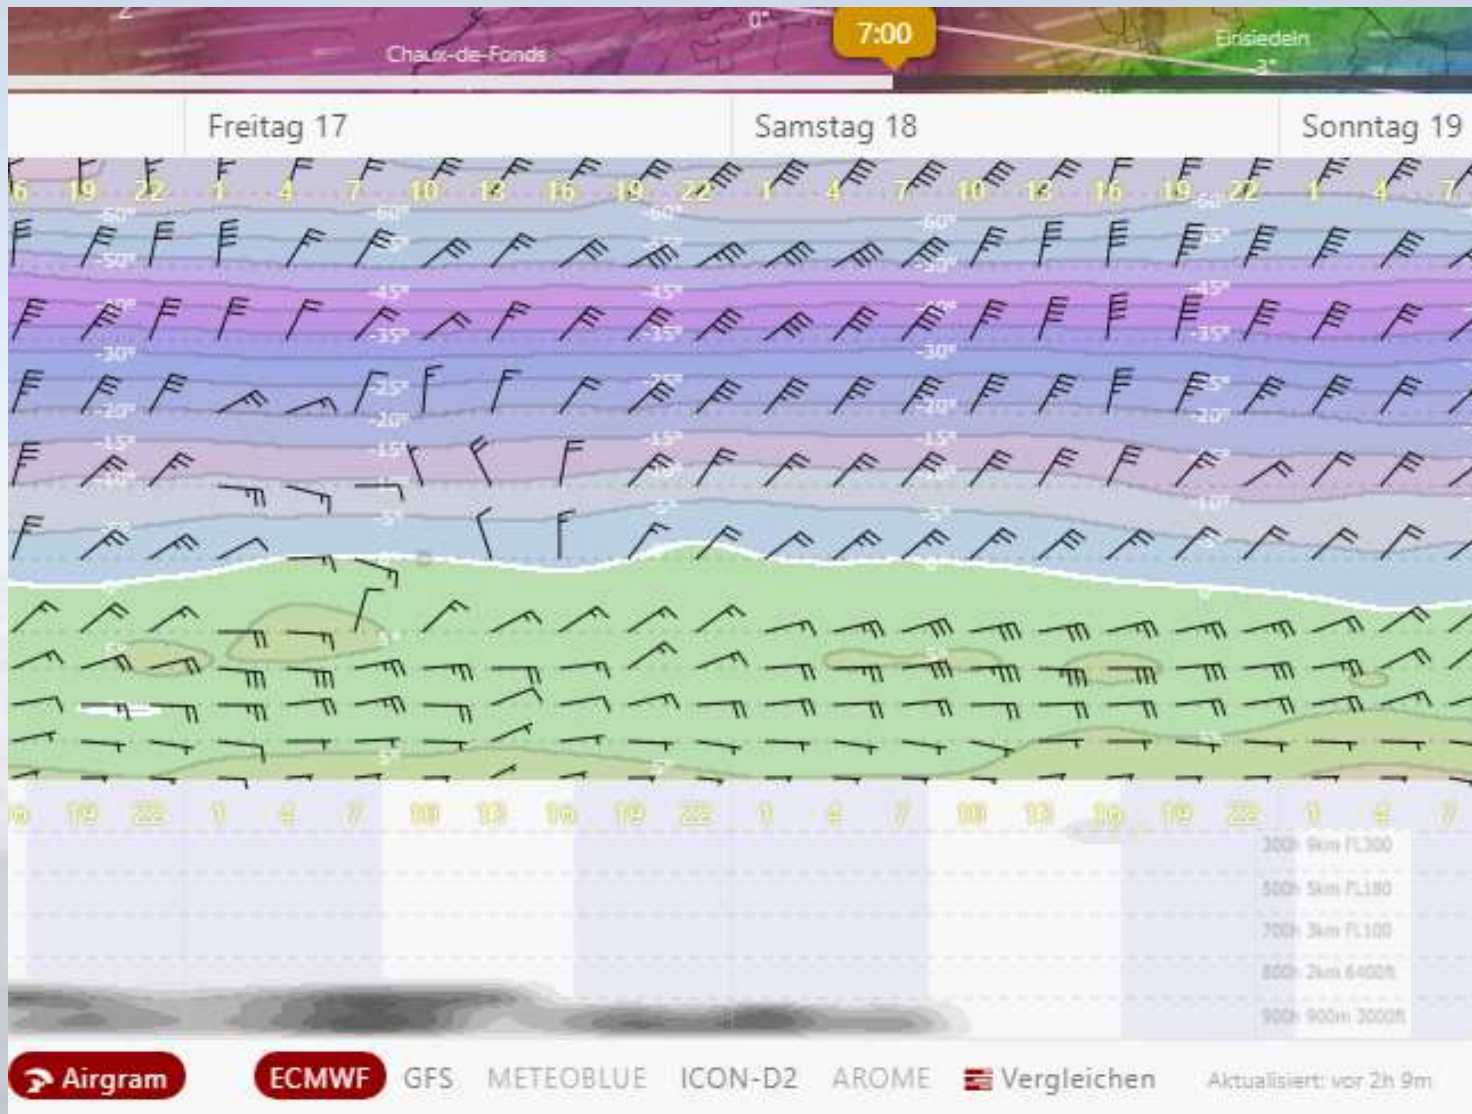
Chaux-de-Fonds
0°
7:00
Einsiedeln
3°

Freitag 17
Samstag 18
Sonntag 19

16 19 22 1 4 7 10 13 16 19 22 1 4 7 10 13 16 19 22 1 4 7

-60°
-50°
-60°
-60°
-55°
-50°
-55°
-45°
-45°
-40°
-45°
-40°
-35°
-35°
-35°
-40°
-30°
-30°
-25°
-25°
-20°
-20°
-20°
-20°
-15°
-15°
-15°
-15°
-10°
-10°
-10°
-5°
-5°
-5°
5°
5°
5°

16 19 22 1 4 7 10 13 16 19 22 1 4 7 10 13 16 19 22 1 4 7

300h 9km FL300
500h 5km FL180
700h 3km FL100
800h 2km 6400ft
900h 900m 3000ft

Airgram
ECMWF
GFS
METEOBLUE
ICON-D2
AROME
Vergleichen
Aktualisiert: vor 2h 9m